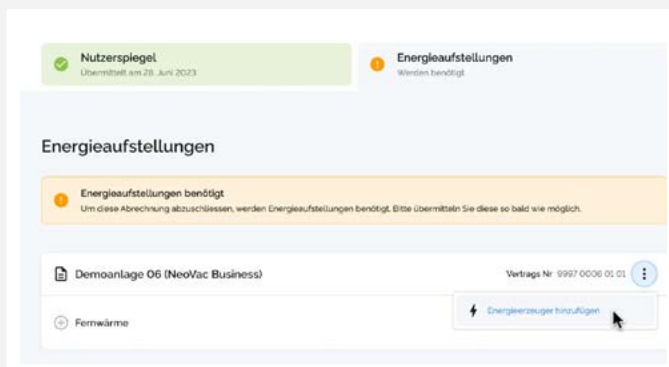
Nutzerspiegel
Übermittelt am 28. Juni 2023

Energieaufstellungen
Werden benötigt

Energieaufstellungen

Energieaufstellungen benötigt
Um diese Abrechnung abzuschliessen, werden Energieaufstellungen benötigt. Bitte übermitteln Sie diese so bald wie möglich.

Demoanlage 06 (NeoVac Business)

Vertrags Nr 9997 0006 01 01

Energieerzeuger hinzufügen

Fernwärme